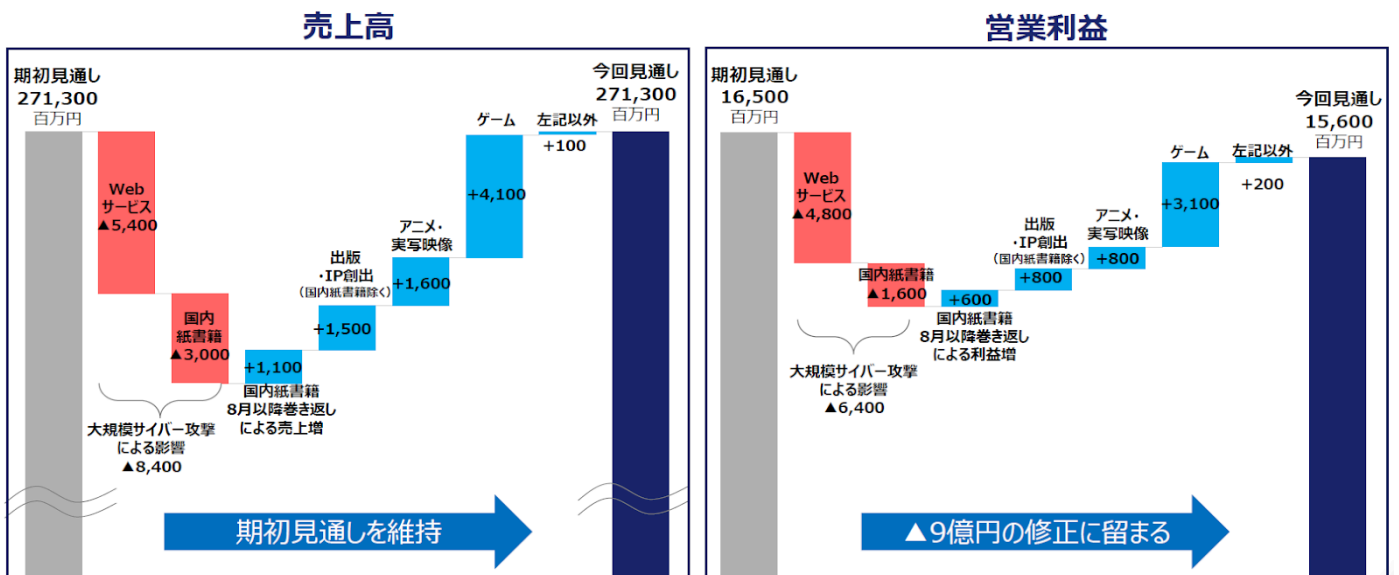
売上高

期初見通し
271,300
百万円

Web
サービス
▲5,400

国内
紙書籍
▲3,000

大規模サイバー攻撃
による影響
▲8,400

+1,100
国内紙書籍
8月以降巻き返し
による売上増

出版
・IP創出
（国内紙書籍除く）
+1,500

アニメ・
実写映像
+1,600

ゲーム
+4,100

左記以外
+100

今回見通し
271,300
百万円

期初見通しを維持

営業利益

期初見通し
16,500
百万円

Web
サービス
▲4,800

国内紙書籍
▲1,600

大規模サイバー攻撃
による影響
▲6,400

+600
国内紙書籍
8月以降巻き返し
による利益増

出版
・IP創出
（国内紙書籍除く）
+800

アニメ・
実写映像
+800

ゲーム
+3,100

左記以外
+200

今回見通し
15,600
百万円

▲9億円の修正に留まる